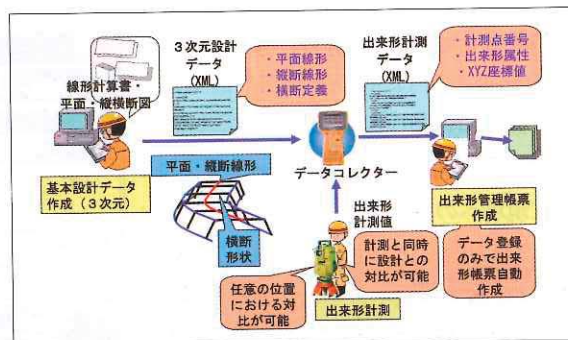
線形計算書・平面・縦横断図

3次元設計データ (XML)

・平面線形
・縦断線形
・横断定義

出来形計測データ (XML)

・計測点番号
・出来形属性
・XYZ座標値

平面・縦断線形

基本設計データ作成（3次元）

横断形状

データコレクター

出来形計測値

出来形管理帳票作成

計測と同時に設計との対比が可能

データ登録のみで出来形帳票自動作成

任意の位置における対比が可能

出来形計測